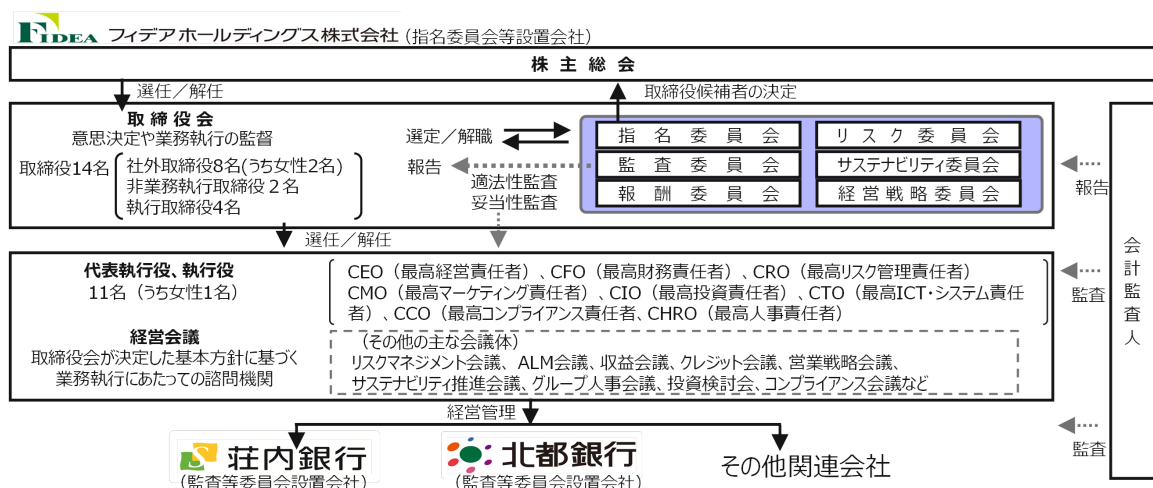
FIDEA フィデアホールディングス株式会社（指名委員会等設置会社）

株主総会

選任／解任

取締役候補者の決定

取締役会
意思決定や業務執行の監督

取締役14名
社外取締役8名(うち女性2名)
非業務執行取締役２名
執行取締役4名

選定／解職

報告

適法性監査
妥当性監査

指名委員会
監査委員会
報酬委員会

リスク委員会
サステナビリティ委員会
経営戦略委員会

報告

会計監査人

選任／解任

代表執行役、執行役
11名（うち女性1名）

CEO（最高経営責任者）、CFO（最高財務責任者）、CRO（最高リスク管理責任者）
CMO（最高マーケティング責任者）、CIO（最高投資責任者）、CTO（最高ICT・システム責任者）、CCO（最高コンプライアンス責任者、CHRO（最高人事責任者）

監査

経営会議
取締役会が決定した基本方針に基づく業務執行にあたっての諮問機関

（その他の主な会議体）
リスクマネジメント会議、ALM会議、収益会議、クレジット会議、営業戦略会議、サステナビリティ推進会議、グループ人事会議、投資検討会、コンプライアンス会議など

経営管理

荘内銀行
（監査等委員会設置会社）

北都銀行
（監査等委員会設置会社）

その他関連会社

監査